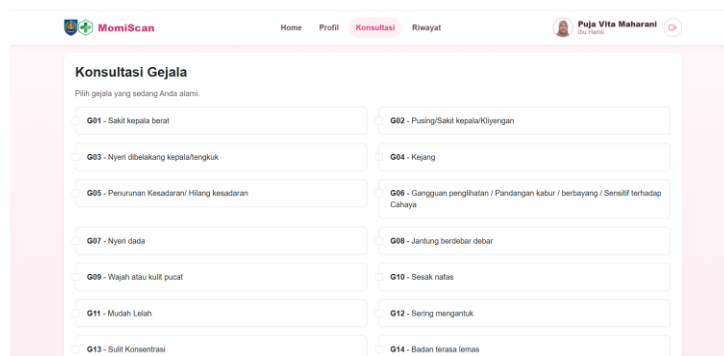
MomiScan

Home Profil Konsultasi Riwayat

Puja Vita Maharani
Ibu Hamil

Konsultasi Gejala

Pilih gejala yang sedang Anda alami.

G01 - Sakit kepala berat

G02 - Pusing/Sakit kepala/Kliyengan

G03 - Nyeri dibelakang kepala/tengkuk

G04 - Kejang

G05 - Penurunan Kesadaran/ Hilang kesadaran

G06 - Gangguan penglihatan / Pandangan kabur / berbayang / Sensitif terhadap Cahaya

G07 - Nyeri dada

G08 - Jantung berdebar debar

G09 - Wajah atau kulit pucat

G10 - Sesak nafas

G11 - Mudah Lelah

G12 - Sering mengantuk

G13 - Sulit Konsentrasi

G14 - Badan terasa lemas